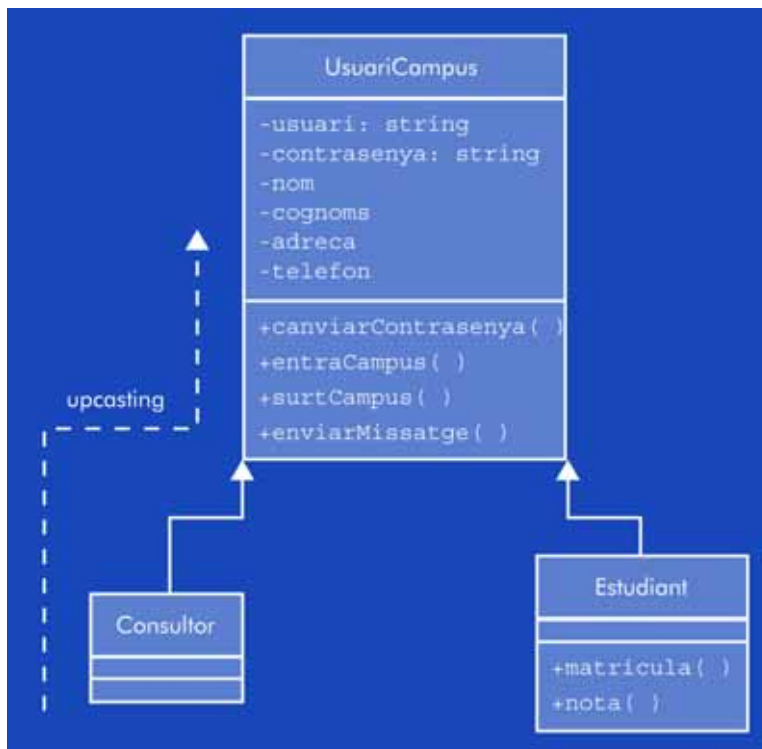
UsuariCampus

-usuari: string
-contrasenya: string
-nom
-cognoms
-adreca
-telefon

+canviarContrasenya( )
+entraCampus( )
+surtCampus( )
+enviarMissatge( )

upcasting

Consultor

Estudiant

+matricula( )
+nota( )